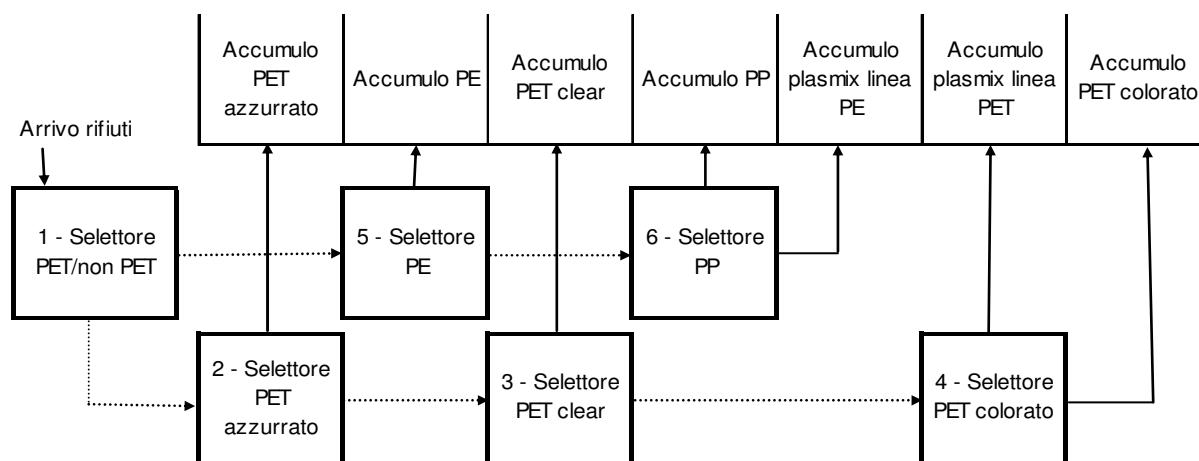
Accumulo PET azzurrato

Accumulo PE

Accumulo PET clear

Accumulo PP

Accumulo plasmix linea PE

Accumulo plasmix linea PET

Accumulo PET colorato

Arrivo rifiuti

1 - Selettore PET/non PET

5 - Selettore PE

6 - Selettore PP

2 - Selettore PET azzurrato

3 - Selettore PET clear

4 - Selettore PET colorato